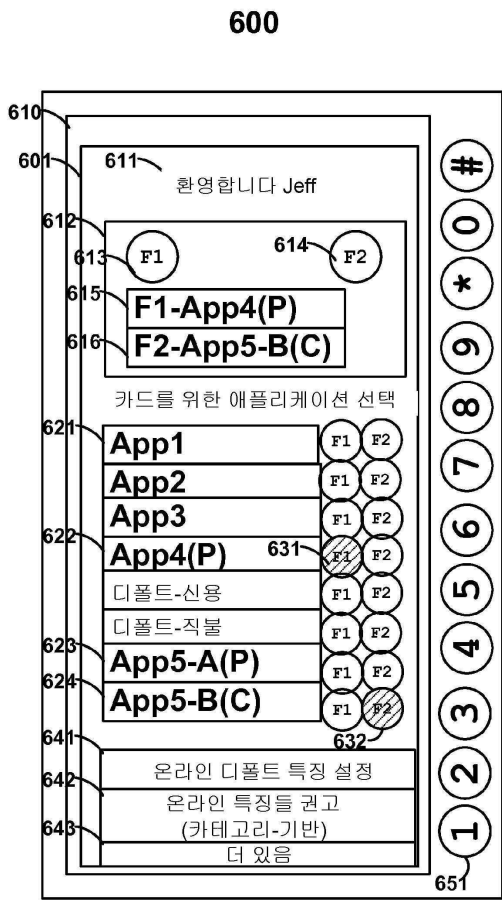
600

610
601
611
환영합니다 Jeff

612
613 F1
614 F2
615 F1-App4(P)
616 F2-App5-B(C)

카드를 위한 애플리케이션 선택

621 App1 F1 F2
App2 F1 F2
App3 F1 F2
622 App4(P) 631 F1 F2
디폴트-신용 F1 F2
디폴트-직불 F1 F2
623 App5-A(P) F1 F2
624 App5-B(C) F1 F2
632

641 온라인 디폴트 특징 설정
642 온라인 특징들 권고 (카테고리-기반)
643 더 있음

# 0 * 9 8 7 6 5 4 3 2 1
651